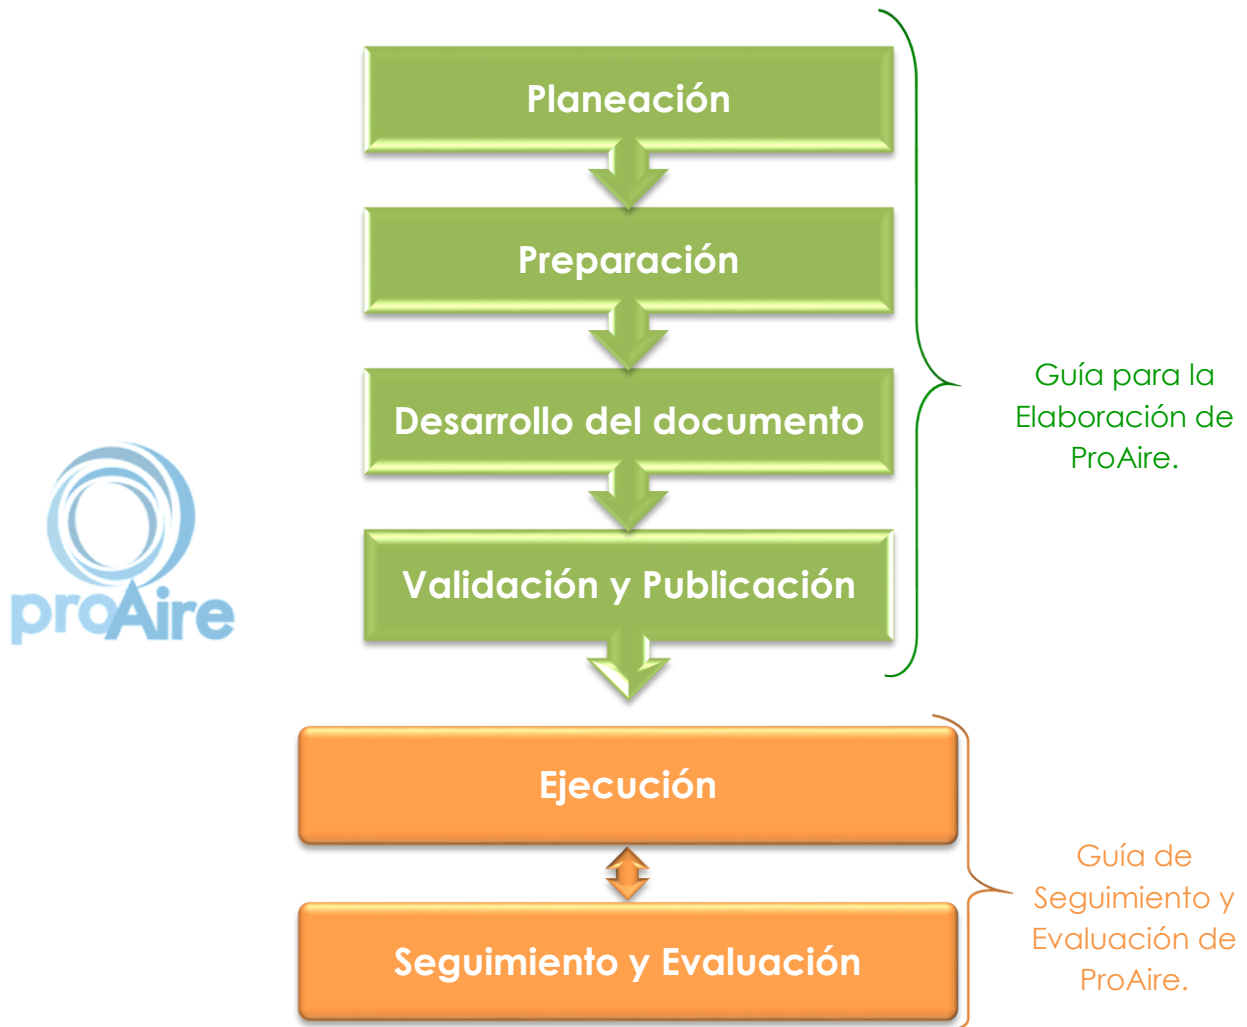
proAire

Planeación

Preparación

Desarrollo del documento

Validación y Publicación

Guía para la Elaboración de ProAire.

Ejecución

Seguimiento y Evaluación

Guía de Seguimiento y Evaluación de ProAire.